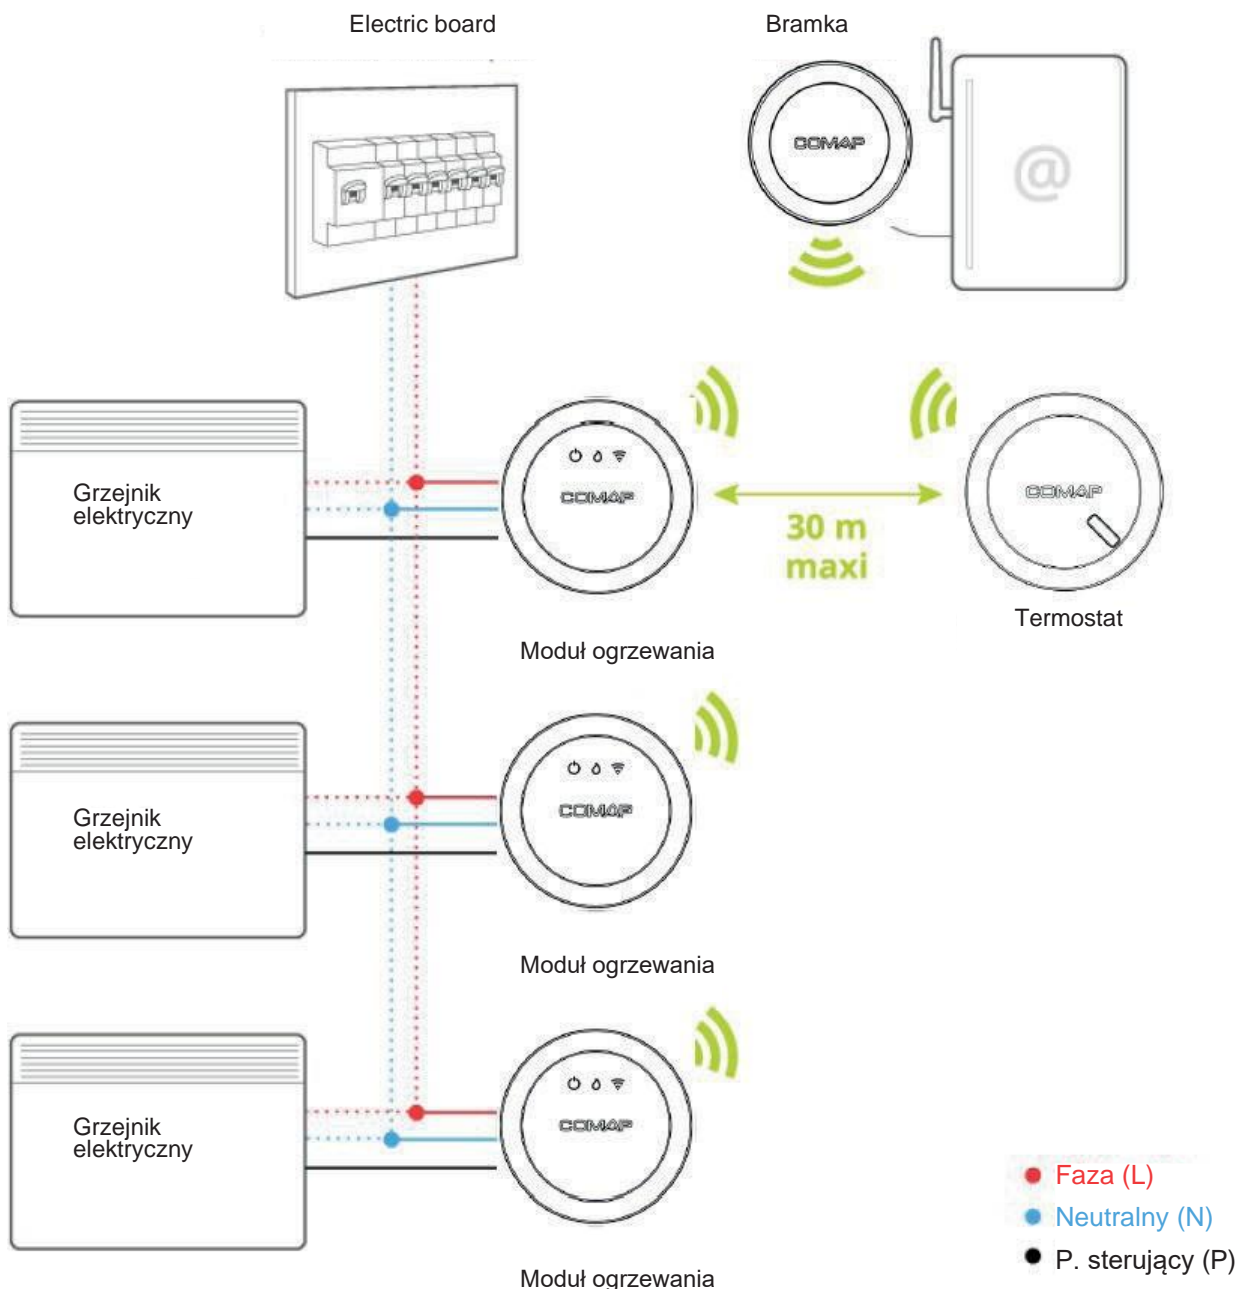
Electric board

Bramka

COMAP

@

Grzejnik elektryczny

COMAP

30 m maxi

COMAP

Termostat

Moduł ogrzewania

Grzejnik elektryczny

COMAP

Moduł ogrzewania

Grzejnik elektryczny

COMAP

Moduł ogrzewania

Faza (L)
Neutralny (N)
P. sterujący (P)